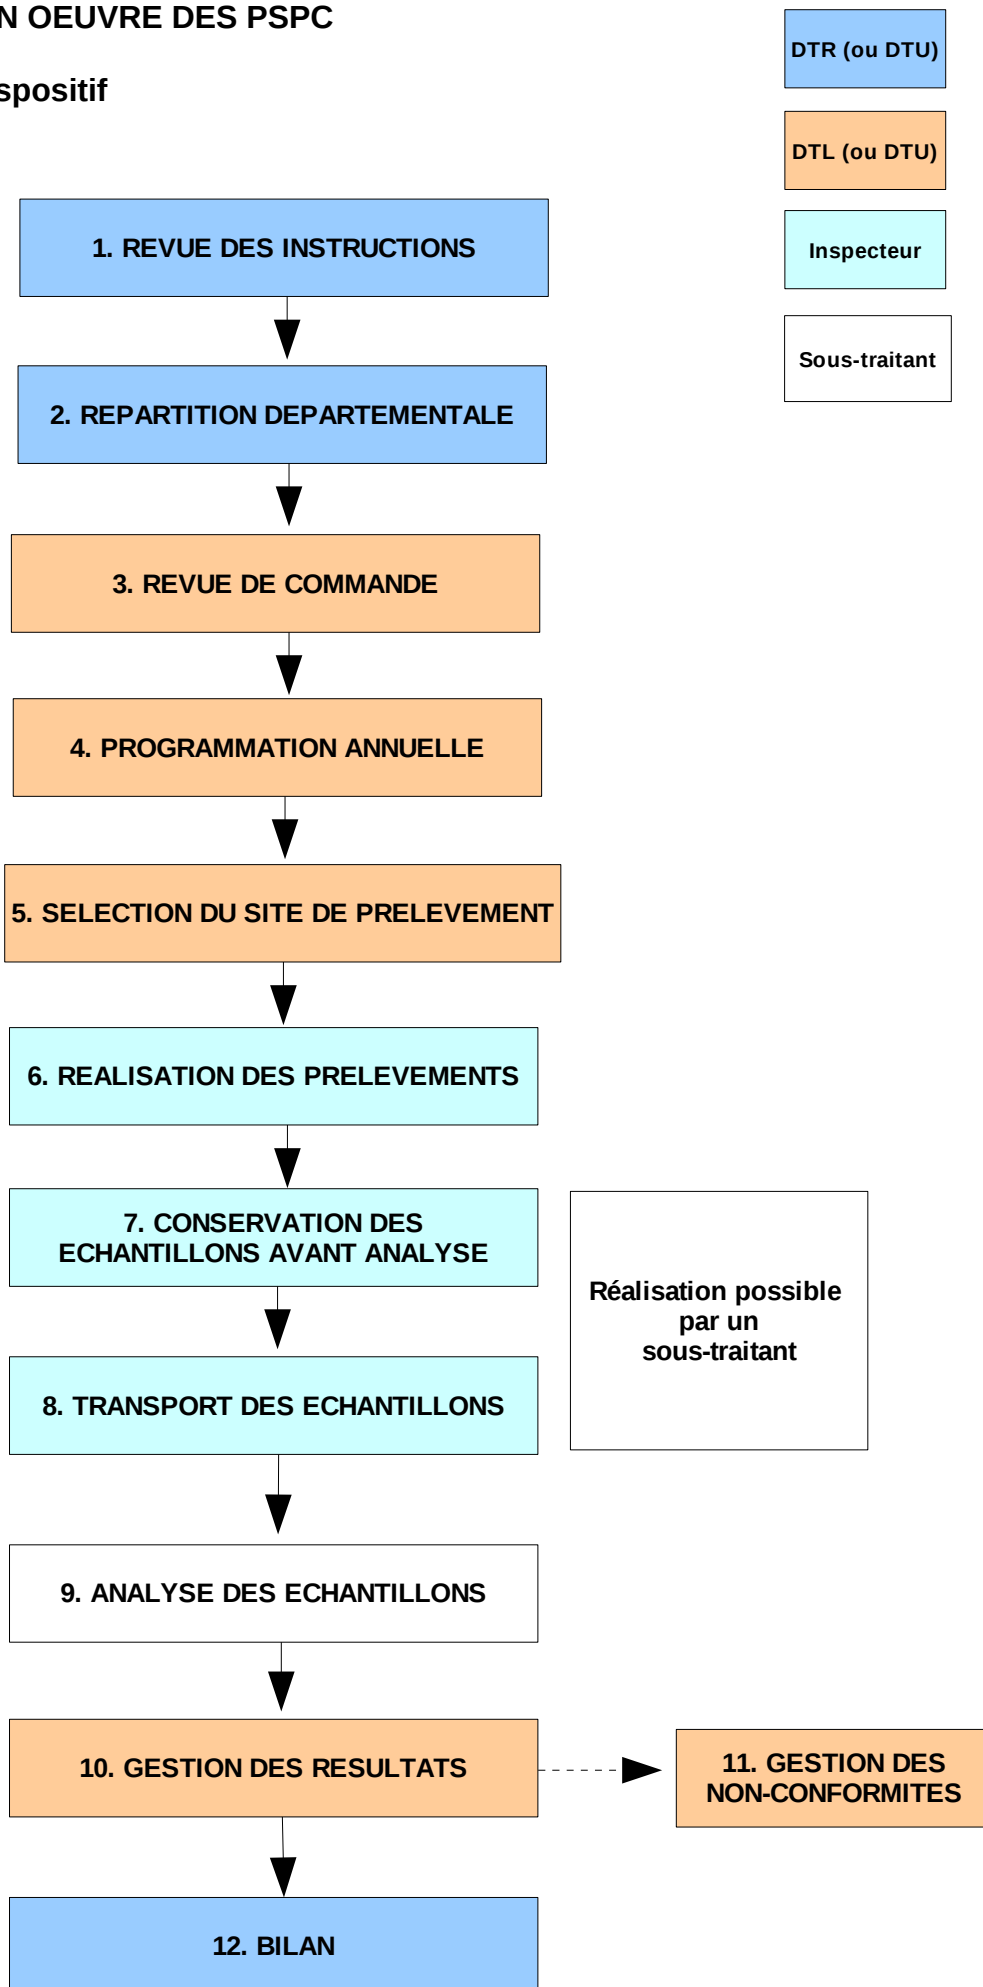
N OEUVRE DES PSPC

spositif

DTR (ou DTU)

DTL (ou DTU)

Inspecteur

Sous-traitant

1. REVUE DES INSTRUCTIONS

2. REPARTITION DEPARTEMENTALE

3. REVUE DE COMMANDE

4. PROGRAMMATION ANNUELLE

5. SELECTION DU SITE DE PRELEVEMENT

6. REALISATION DES PRELEVEMENTS

7. CONSERVATION DES ECHANTILLONS AVANT ANALYSE

Réalisation possible par un sous-traitant

8. TRANSPORT DES ECHANTILLONS

9. ANALYSE DES ECHANTILLONS

10. GESTION DES RESULTATS

11. GESTION DES NON-CONFORMITES

12. BILAN